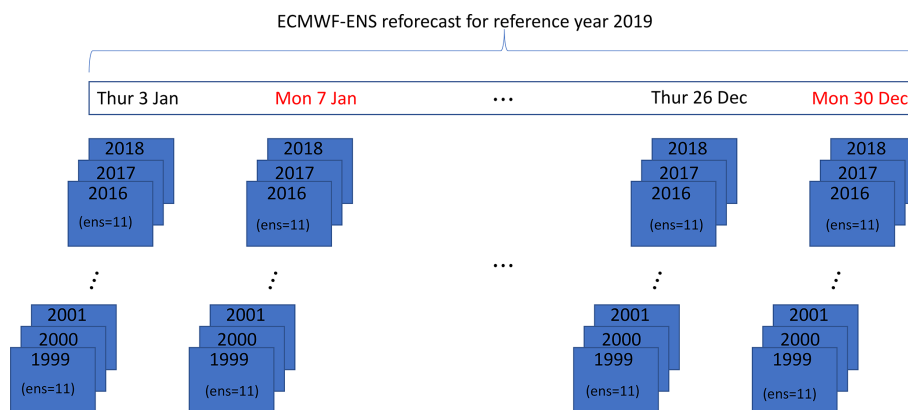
ECMWF-ENS reforecast for reference year 2019

Thur 3 Jan Mon 7 Jan … Thur 26 Dec Mon 30 Dec

2018
2017
2016
(ens=11)

2018
2017
2016
(ens=11)

2018
2017
2016
(ens=11)

2018
2017
2016
(ens=11)

…

2001
2000
1999
(ens=11)

2001
2000
1999
(ens=11)

2001
2000
1999
(ens=11)

2001
2000
1999
(ens=11)